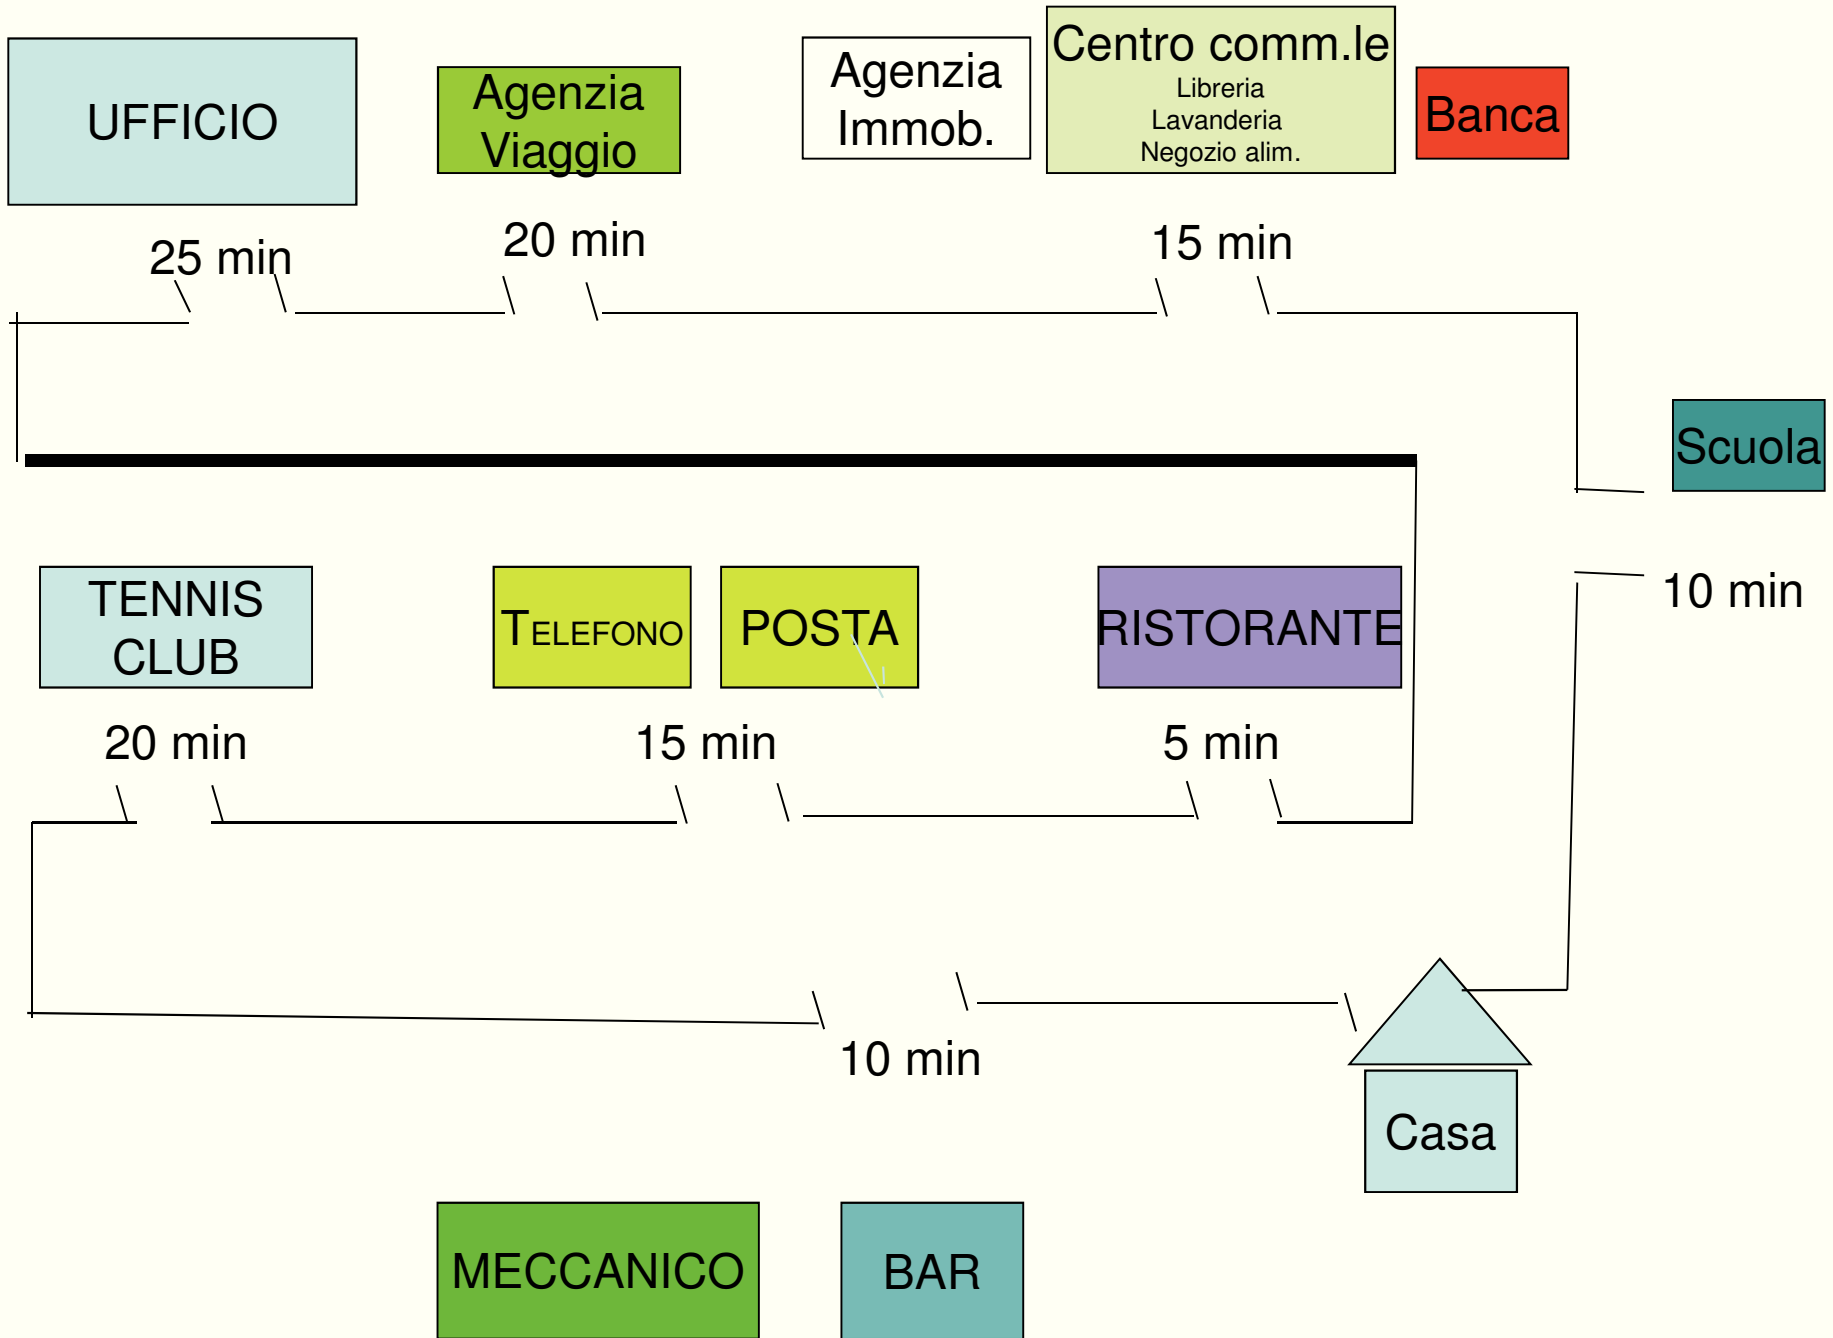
UFFICIO

Agenzia Viaggio

Agenzia Immob.

Centro comm.le
Libreria
Lavanderia
Negozio alim.

Banca

25 min

20 min

15 min

Scuola

10 min

TENNIS CLUB

TELEFONO

POSTA

RISTORANTE

20 min

15 min

5 min

10 min

Casa

MECCANICO

BAR